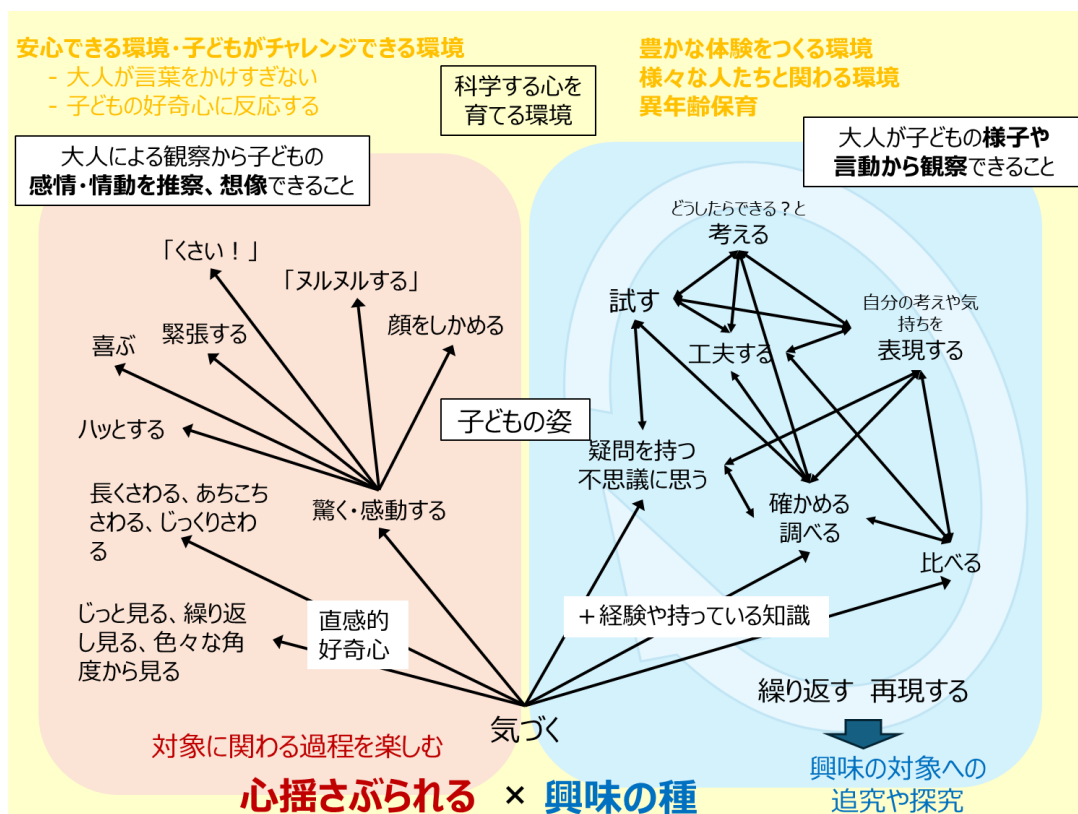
安心できる環境・子どもがチャレンジできる環境
- 大人が言葉をかけすぎない
- 子どもの好奇心に反応する

科学する心を育てる環境

豊かな体験をつくる環境
様々な人たちと関わる環境
異年齢保育

大人による観察から子どもの感情・情動を推察、想像できること

大人が子どもの様子や言動から観察できること

「くさい！」
「ヌルヌルする」
喜ぶ
緊張する
顔をしかめる
ハッとする
長くさわる、あちこちさわる、じっくりさわる
驚く・感動する
じっと見る、繰り返し見る、色々な角度から見る
直感的好奇心

どうしたらできる？と
考える
試す
自分の考えや気持ちを
表現する
工夫する
子どもの姿
疑問を持つ
不思議に思う
確かめる
調べる
比べる
＋経験や持っている知識
繰り返す　再現する

気づく
対象に関わる過程を楽しむ
心揺さぶられる × 興味の種
興味の対象への
追究や探究